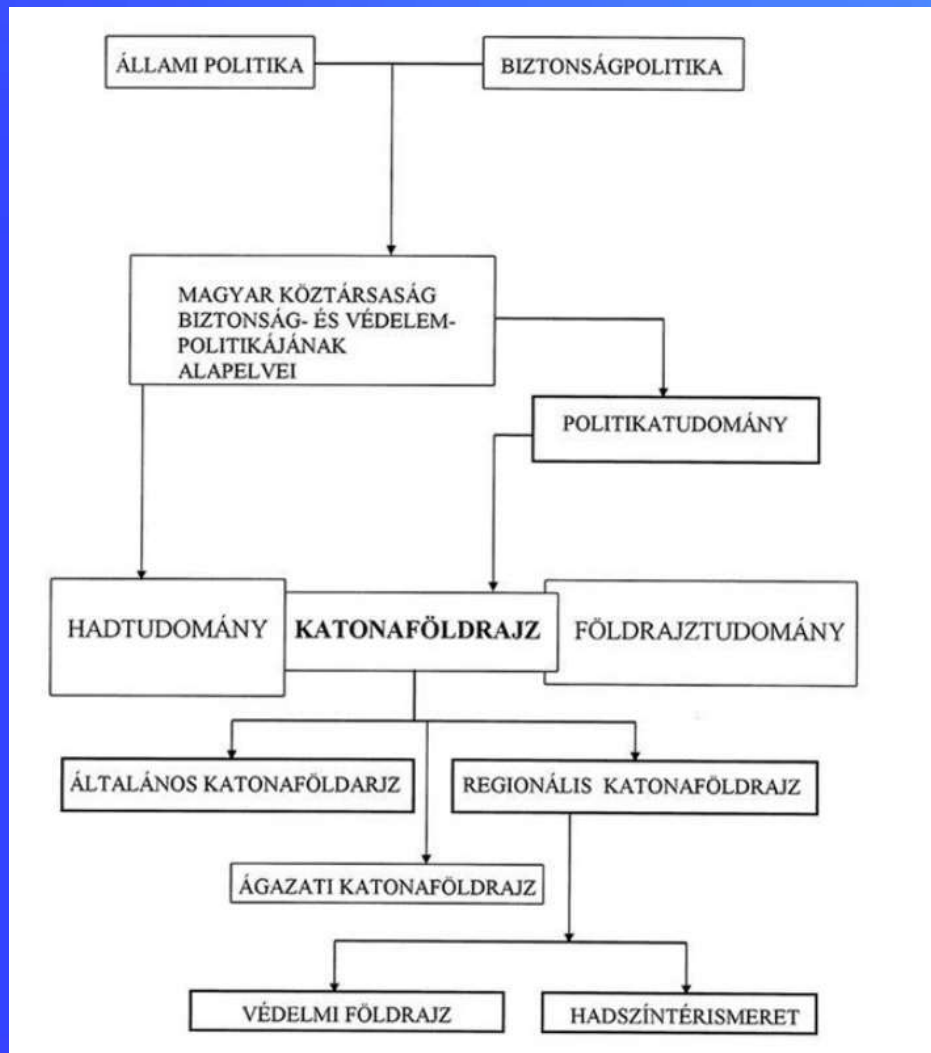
ÁLLAMI POLITIKA

BIZTONSÁGPOLITIKA

MAGYAR KÖZTÁRSASÁG BIZTONSÁG- ÉS VÉDELEM-POLITIKÁJÁNAK ALAPELVEI

POLITIKATUDOMÁNY

HADTUDOMÁNY

KATONAFÖLDRAJZ

FÖLDRAJZTUDOMÁNY

ÁLTALÁNOS KATONAFÖLDARJZ

REGIONÁLIS KATONAFÖLDRAJZ

ÁGAZATI KATONAFÖLDRAJZ

VÉDELMI FÖLDRAJZ

HADSZÍNTÉRISMERET